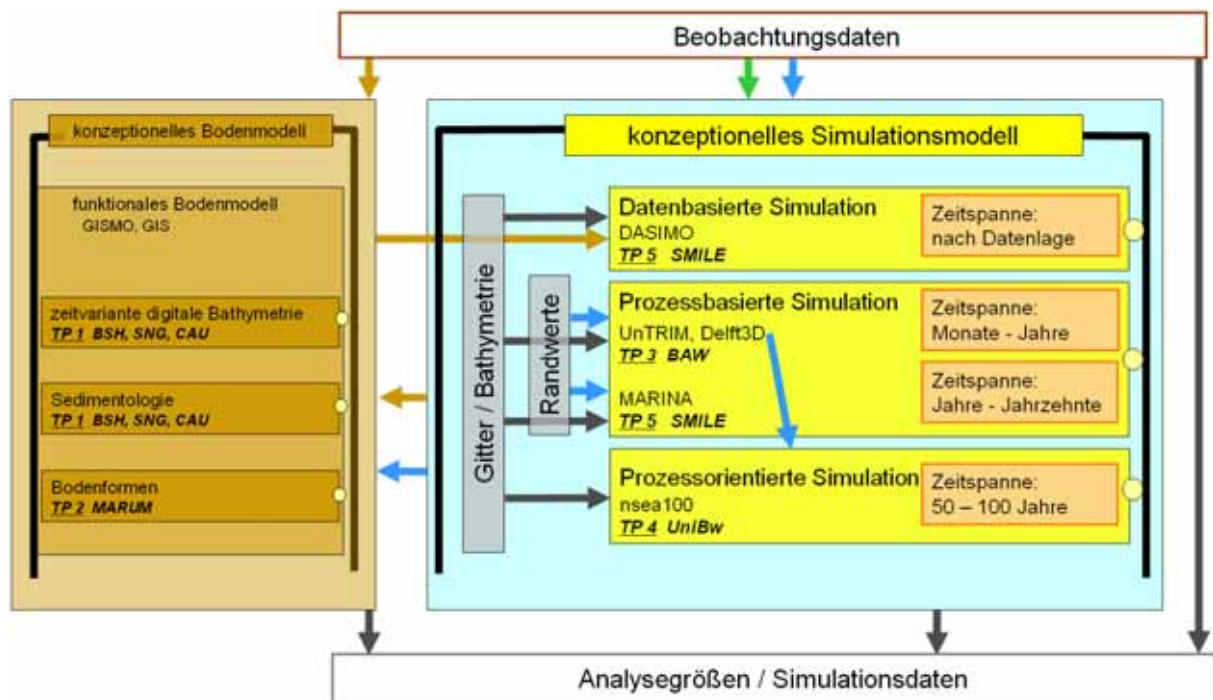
Beobachtungsdaten

konzeptionelles Bodenmodell

funktionales Bodenmodell
GISMO, GIS

zeitvariante digitale Bathymetrie
TP 1 BSH, SNG, CAU

Sedimentologie
TP 1 BSH, SNG, CAU

Bodenformen
TP 2 MARUM

konzeptionelles Simulationsmodell

Gitter / Bathymetrie

Randwerte

Datenbasierte Simulation
DASIMO
TP 5 SMILE

Zeitspanne:
nach Datenlage

Prozessbasierte Simulation
UnTRIM, Delft3D
TP 3 BAW

Zeitspanne:
Monate - Jahre

MARINA
TP 5 SMILE

Zeitspanne:
Jahre - Jahrzehnte

Prozessorientierte Simulation
nsea100
TP 4 UniBw

Zeitspanne:
50 – 100 Jahre

Analysegrößen / Simulationsdaten